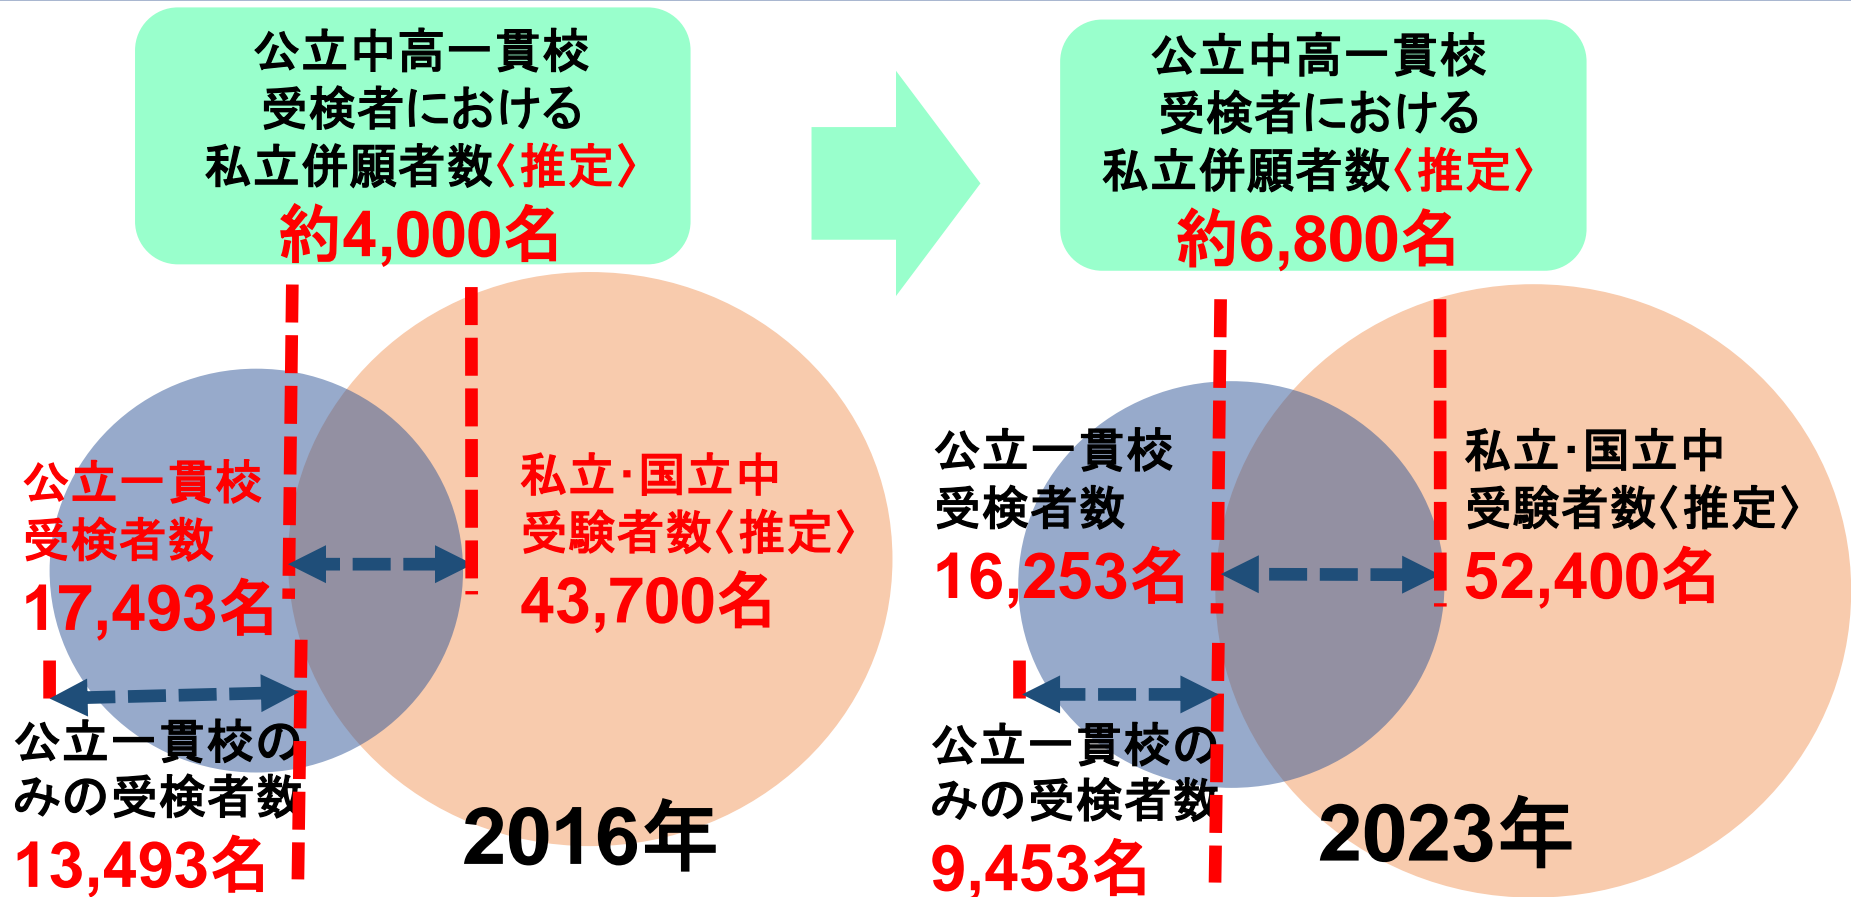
公立中高一貫校
受検者における
私立併願者数〈推定〉
約4,000名

公立一貫校
受検者数
17,493名

私立·国立中
受験者数〈推定〉
43,700名

公立一貫校のみの受検者数
13,493名

2016年

公立中高一貫校
受検者における
私立併願者数〈推定〉
約6,800名

公立一貫校
受検者数
16,253名

私立·国立中
受験者数〈推定〉
52,400名

公立一貫校のみの受検者数
9,453名

2023年